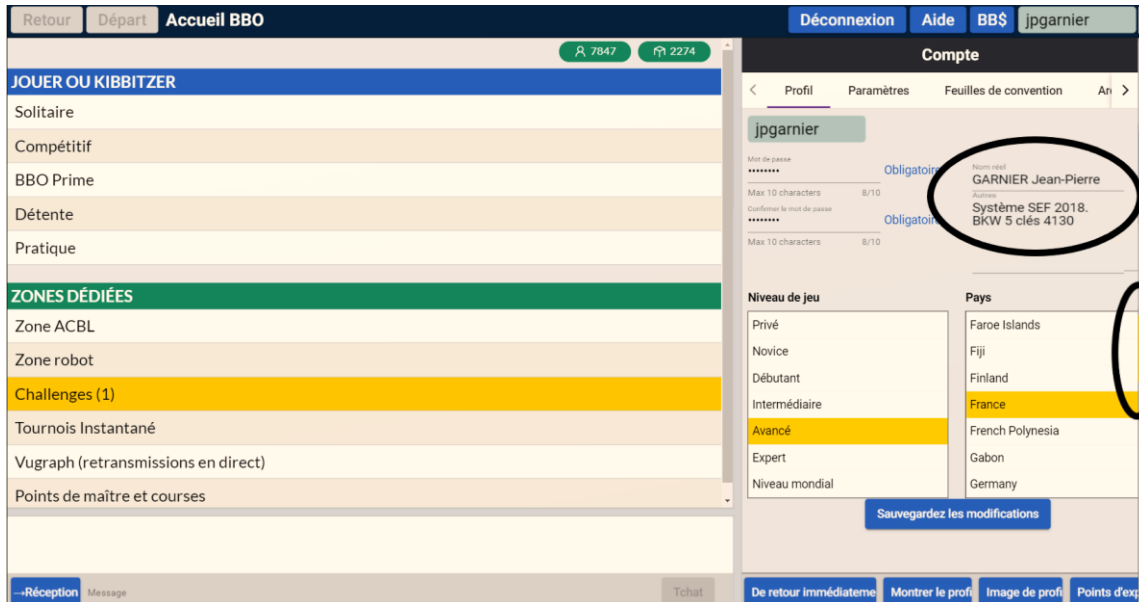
Retour Départ Accueil BBO

Déconnexion Aide BB$ jpgarnier

7847 2274

JOUER OU KIBBITZER

Solitaire

Compétitif

BBO Prime

Détente

Pratique

ZONES DÉDIÉES

Zone ACBL

Zone robot

Challenges (1)

Tournois Instantané

Vugraph (retransmissions en direct)

Points de maître et courses

→Réception Message Tchat

Compte

< Profil Paramètres Feuilles de convention Ar >

jpgarnier

Mot de passe
••••••••
Obligatoire
Max 10 characters 8/10

Confirmer le mot de passe
••••••••
Obligatoire
Max 10 characters 8/10

Nom réel
GARNIER Jean-Pierre

Autres
Système SEF 2018. BKW 5 clés 4130

Niveau de jeu

Privé

Novice

Débutant

Intermédiaire

Avancé

Expert

Niveau mondial

Pays

Faroe Islands

Fiji

Finland

France

French Polynesia

Gabon

Germany

Sauvegardez les modifications

De retour immédiateme Montrer le profi Image de profi Points d'exp